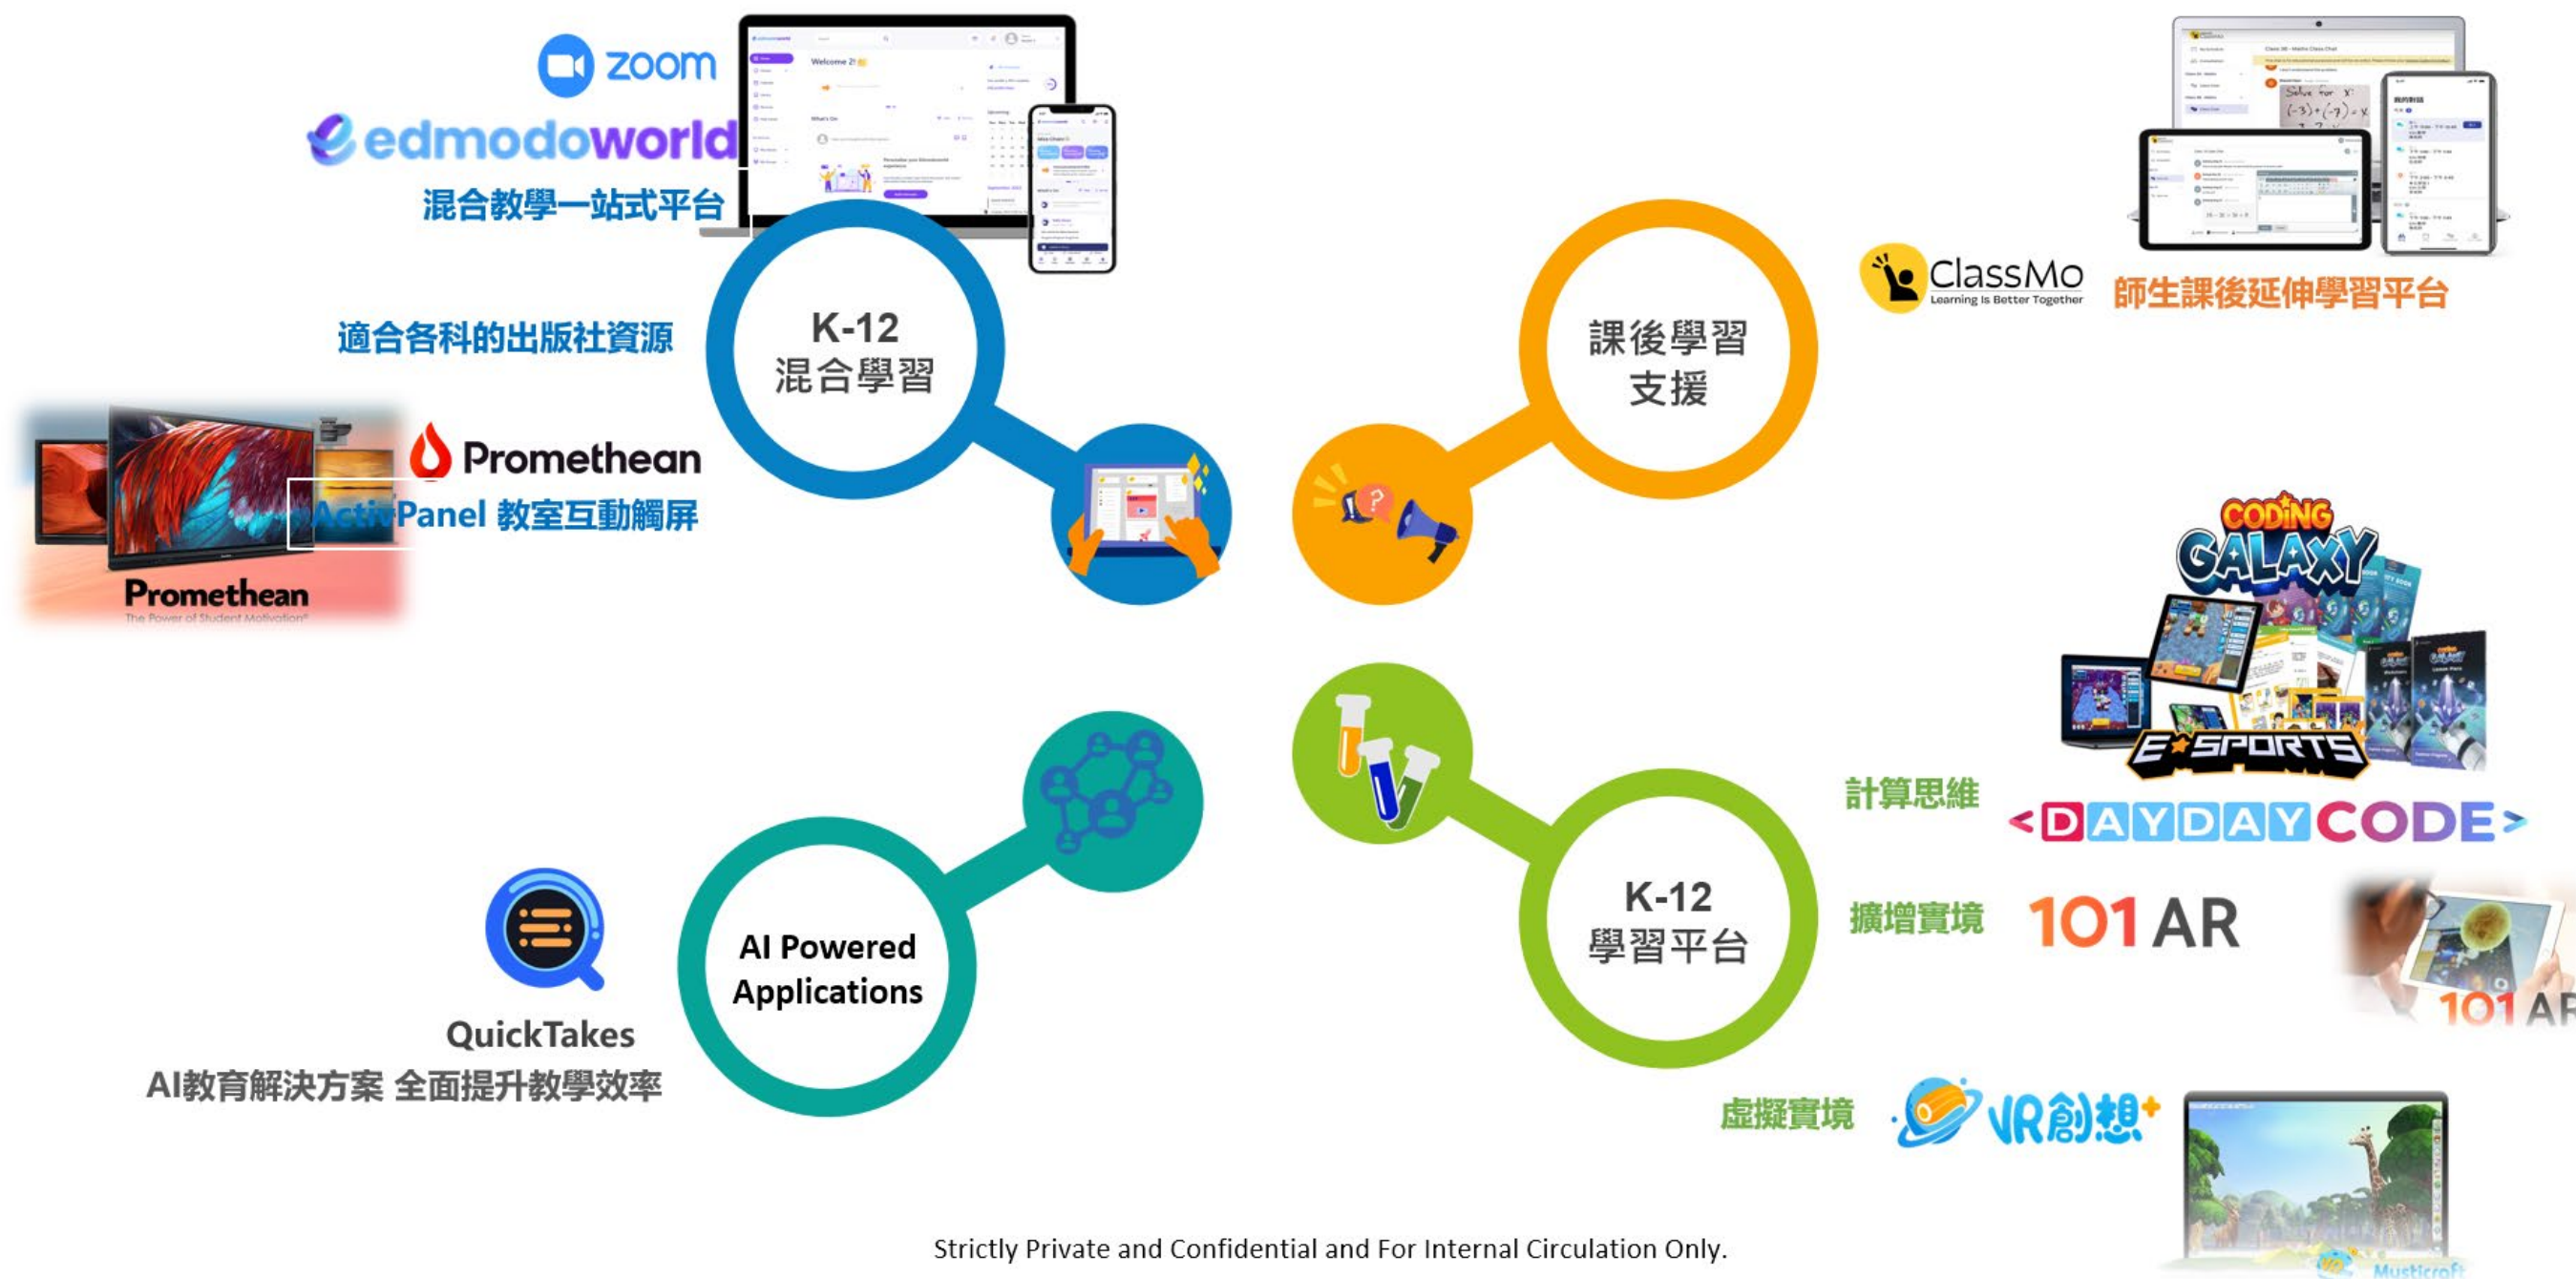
zoom
edmodoworld
混合教學一站式平台

K-12
混合學習

適合各科的出版社資源

Promethean
ActivPanel 教室互動觸屏

Promethean
The Power of Student Motivation

課後學習
支援

ClassMo
Learning is Better Together
師生課後延伸學習平台

CODING GALAXY
E-SPORTS

計算思維
<DAYDAYCODE>

K-12
學習平台

擴增實境
101 AR
101 AR

虛擬實境
VR創想+

AI Powered
Applications

QuickTakes
AI教育解決方案 全面提升教學效率

Strictly Private and Confidential and For Internal Circulation Only.